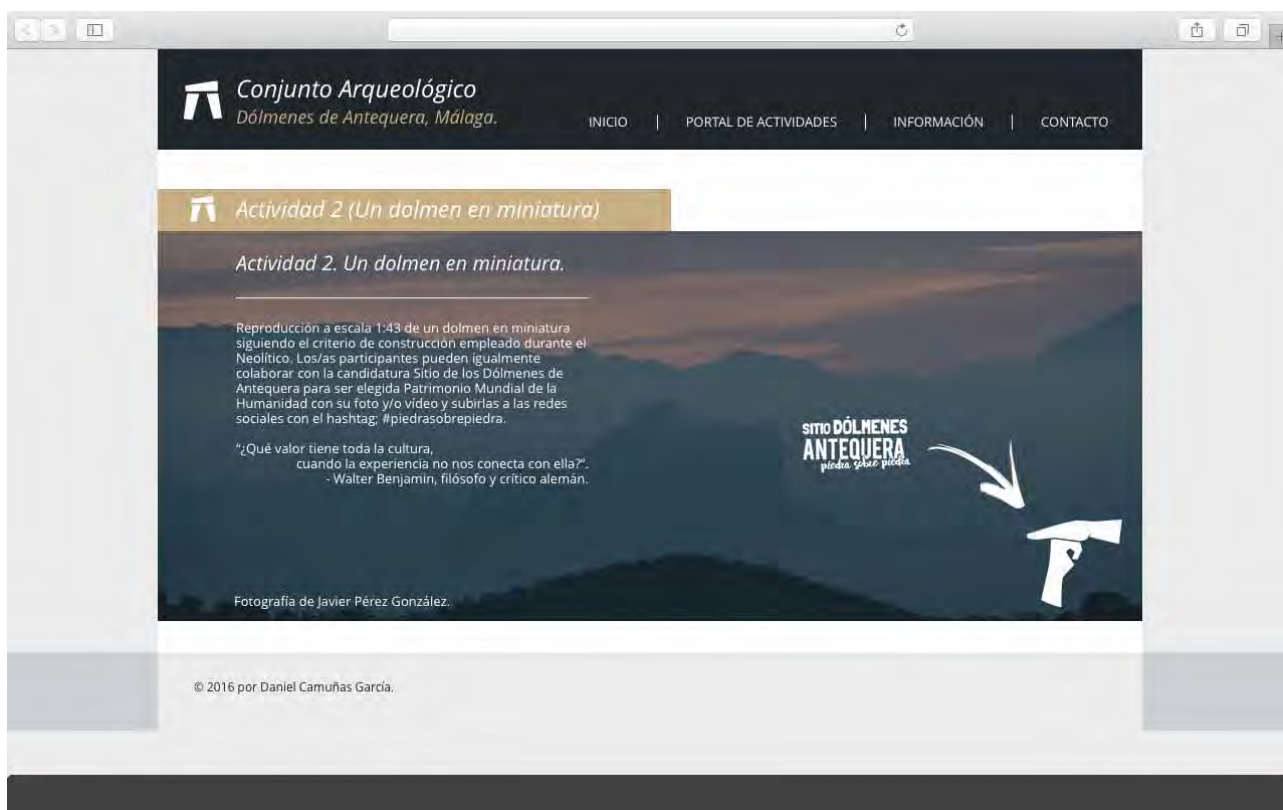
Conjunto Arqueológico
Dólmenes de Antequera, Málaga.

INICIO | PORTAL DE ACTIVIDADES | INFORMACIÓN | CONTACTO

Actividad 2 (Un dolmen en miniatura)

Actividad 2. Un dolmen en miniatura.

Reproducción a escala 1:43 de un dolmen en miniatura siguiendo el criterio de construcción empleado durante el Neolítico. Los/as participantes pueden igualmente colaborar con la candidatura Sitio de los Dólmenes de Antequera para ser elegida Patrimonio Mundial de la Humanidad con su foto y/o vídeo y subirlas a las redes sociales con el hashtag; #piedrasobrepiedra.

"¿Qué valor tiene toda la cultura, cuando la experiencia no nos conecta con ella?".
- Walter Benjamin, filósofo y crítico alemán.

SITIO DÓLMENES ANTEQUERA
piedra sobre piedra

Fotografía de Javier Pérez González.

© 2016 por Daniel Camuñas García.